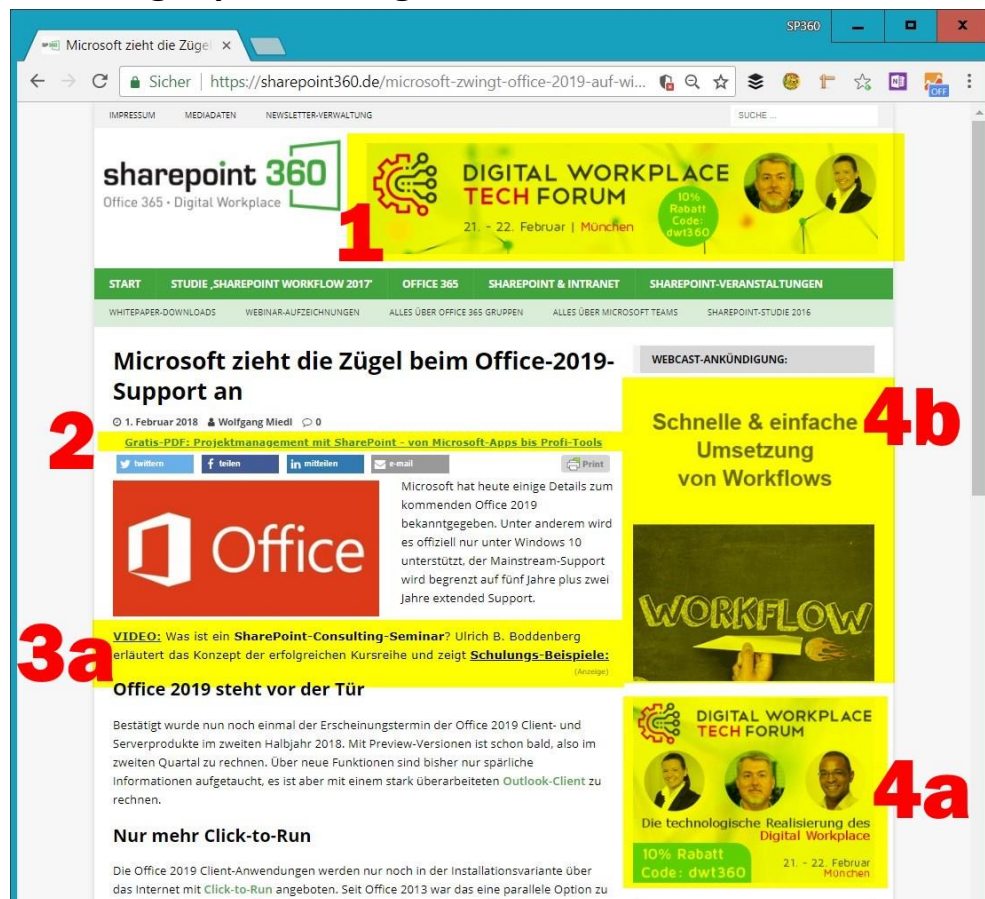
SP360

Microsoft zieht die Zügel ×

Sicher | https://sharepoint360.de/microsoft-zwingt-office-2019-auf-wi...

OFF

IMPRESSUM MEDIADATEN NEWSLETTER-VERWALTUNG SUCHE ...

sharepoint 360
Office 365 · Digital Workplace

DIGITAL WORKPLACE TECH FORUM
21. - 22. Februar | München
10% Rabatt Code: dwt360

1

START STUDIE ‚SHAREPOINT WORKFLOW 2017' OFFICE 365 SHAREPOINT & INTRANET SHAREPOINT-VERANSTALTUNGEN

WHITEPAPER-DOWNLOADS WEBINAR-AUFZEICHNUNGEN ALLES ÜBER OFFICE 365 GRUPPEN ALLES ÜBER MICROSOFT TEAMS SHAREPOINT-STUDIE 2016

Microsoft zieht die Zügel beim Office-2019-Support an

1. Februar 2018 Wolfgang Miedl 0

2

Gratis-PDF: Projektmanagement mit SharePoint - von Microsoft-Apps bis Profi-Tools

twittern teilen mitteilen e-mail Print

Office

Microsoft hat heute einige Details zum kommenden Office 2019 bekanntgegeben. Unter anderem wird es offiziell nur unter Windows 10 unterstützt, der Mainstream-Support wird begrenzt auf fünf Jahre plus zwei Jahre extended Support.

3a

VIDEO: Was ist ein SharePoint-Consulting-Seminar? Ulrich B. Boddenberg erläutert das Konzept der erfolgreichen Kursreihe und zeigt Schulungs-Beispiele:
(Anzeige)

Office 2019 steht vor der Tür

Bestätigt wurde nun noch einmal der Erscheinungstermin der Office 2019 Client- und Serverprodukte im zweiten Halbjahr 2018. Mit Preview-Versionen ist schon bald, also im zweiten Quartal zu rechnen. Über neue Funktionen sind bisher nur spärliche Informationen aufgetaucht, es ist aber mit einem stark überarbeiteten Outlook-Client zu rechnen.

Nur mehr Click-to-Run

Die Office 2019 Client-Anwendungen werden nur noch in der Installationsvariante über das Internet mit Click-to-Run angeboten. Seit Office 2013 war das eine parallele Option zu

WEBCAST-ANKÜNDIGUNG:

4b

Schnelle & einfache Umsetzung von Workflows

WORKFLOW

DIGITAL WORKPLACE TECH FORUM

4a

Die technologische Realisierung des Digital Workplace

10% Rabatt Code: dwt360

21. - 22. Februar München